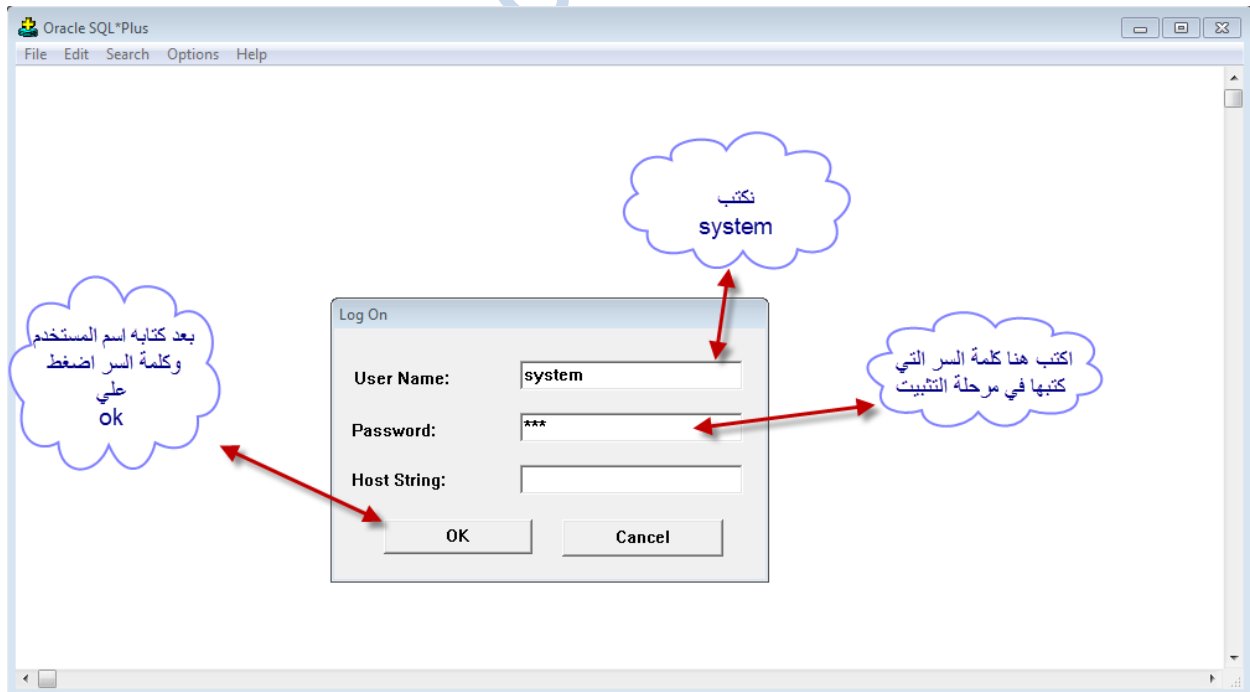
Oracle SQL*Plus

File Edit Search Options Help

نكتب
system

بعد كتابه اسم المستخدم وكلمة السر اضغط علي
ok

اكتب هنا كلمة السر التي كتبها في مرحلة التثبيت

Log On

User Name: system

Password: ***

Host String:

OK

Cancel